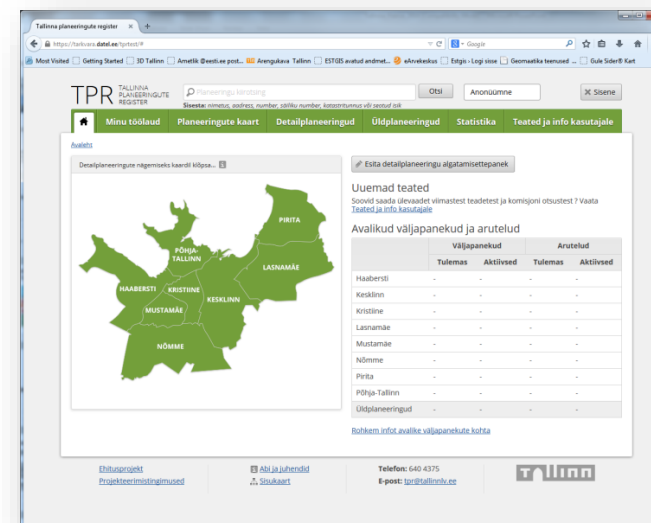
Tallinna planeeringute register ×  +

https://tarkvara.datel.ee/tprtest/#

Google

Most Visited  Getting Started  3D Tallinn  Ametlik @eesti.ee post...  Arengukava Tallinn  ESTGIS avatud andmet...  eAnekeskus  Estgis › Logi sisse  Geomaatika teenused ...  Gule Sider® Kart

TPR TALLINNA PLANEERINGUTE REGISTER

Planeeringu kiirotsing

Sisesta: nimetus, aadress, number, tööliku number, katastritunnus või seotud isik

Otsi  Anonüümne  Sisene

Minu töölaud  Planeeringute kaart  Detailplaneeringud  Üldplaneeringud  Statistika  Teated ja info kasutajale

Avaleht

Detailplaneeringute nägemiseks kaardil klõpsa...

PIRITA
PÕHJA-TALLINN
LASNAMÄE
HAABERSTI
KRISTIINE
KESKLINN
MUSTAMÄE
NÕMME

Esita detailplaneeringu algatamisettepanek

Uuemad teated

Soovid saada ülevaadet viimastest teadetest ja komisjoni otsustest ? Vaata Teated ja info kasutajale

Avalikud väljapanekud ja arutelud

| | Väljapanekud | | Arutelud | |
|---|---|---|---|---|
| | Tulemas | Aktiivsed | Tulemas | Aktiivsed |
| Haabersti | - | - | - | - |
| Kesklinn | - | - | - | - |
| Kristiine | - | - | - | - |
| Lasnamäe | - | - | - | - |
| Mustamäe | - | - | - | - |
| Nõmme | - | - | - | - |
| Pirita | - | - | - | - |
| Põhja-Tallinn | - | - | - | - |
| Üldplaneeringud | - | - | - | - |

Rohkem infot avalike väljapanekute kohta

Ehitusprojekt
Projekteerimistingimused

Abi ja juhendid
Sisukaart

Telefon: 640 4375
E-post: tpr@tallinnlv.ee

Tallinn